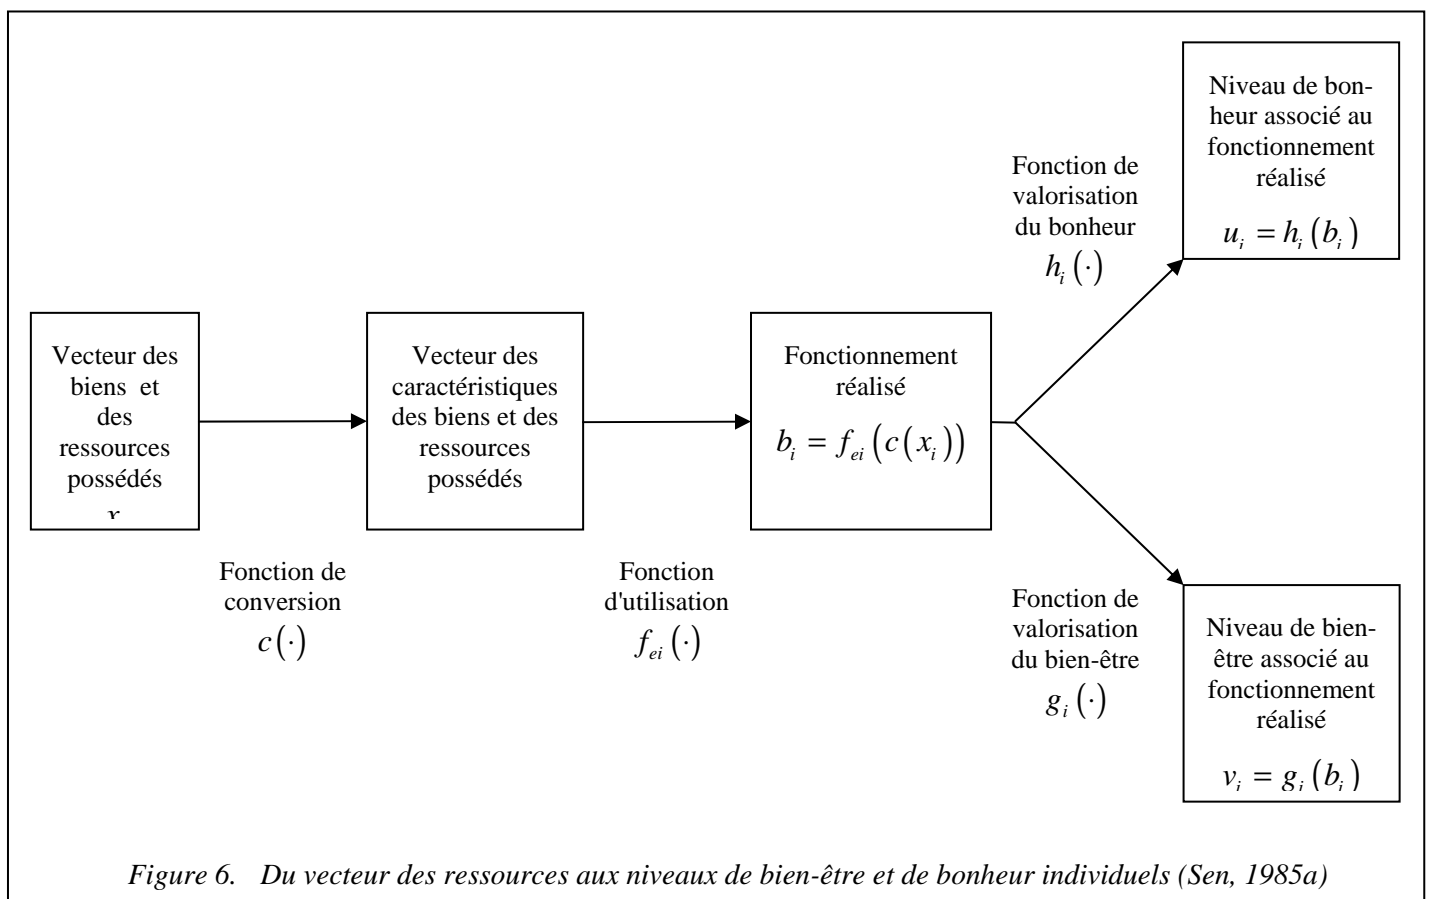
Niveau de bonheur associé au fonctionnement réalisé

$u_i = h_i(b_i)$

Fonction de valorisation du bonheur

$h_i(\cdot)$

Vecteur des biens et des ressources possédés

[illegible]

Vecteur des caractéristiques des biens et des ressources possédés

Fonctionnement réalisé

$b_i = f_{ei}(c(x_i))$

Fonction de conversion

$c(\cdot)$

Fonction d'utilisation

$f_{ei}(\cdot)$

Fonction de valorisation du bien-être

$g_i(\cdot)$

Niveau de bien-être associé au fonctionnement réalisé

$v_i = g_i(b_i)$

*Figure 6. Du vecteur des ressources aux niveaux de bien-être et de bonheur individuels (Sen, 1985a)*